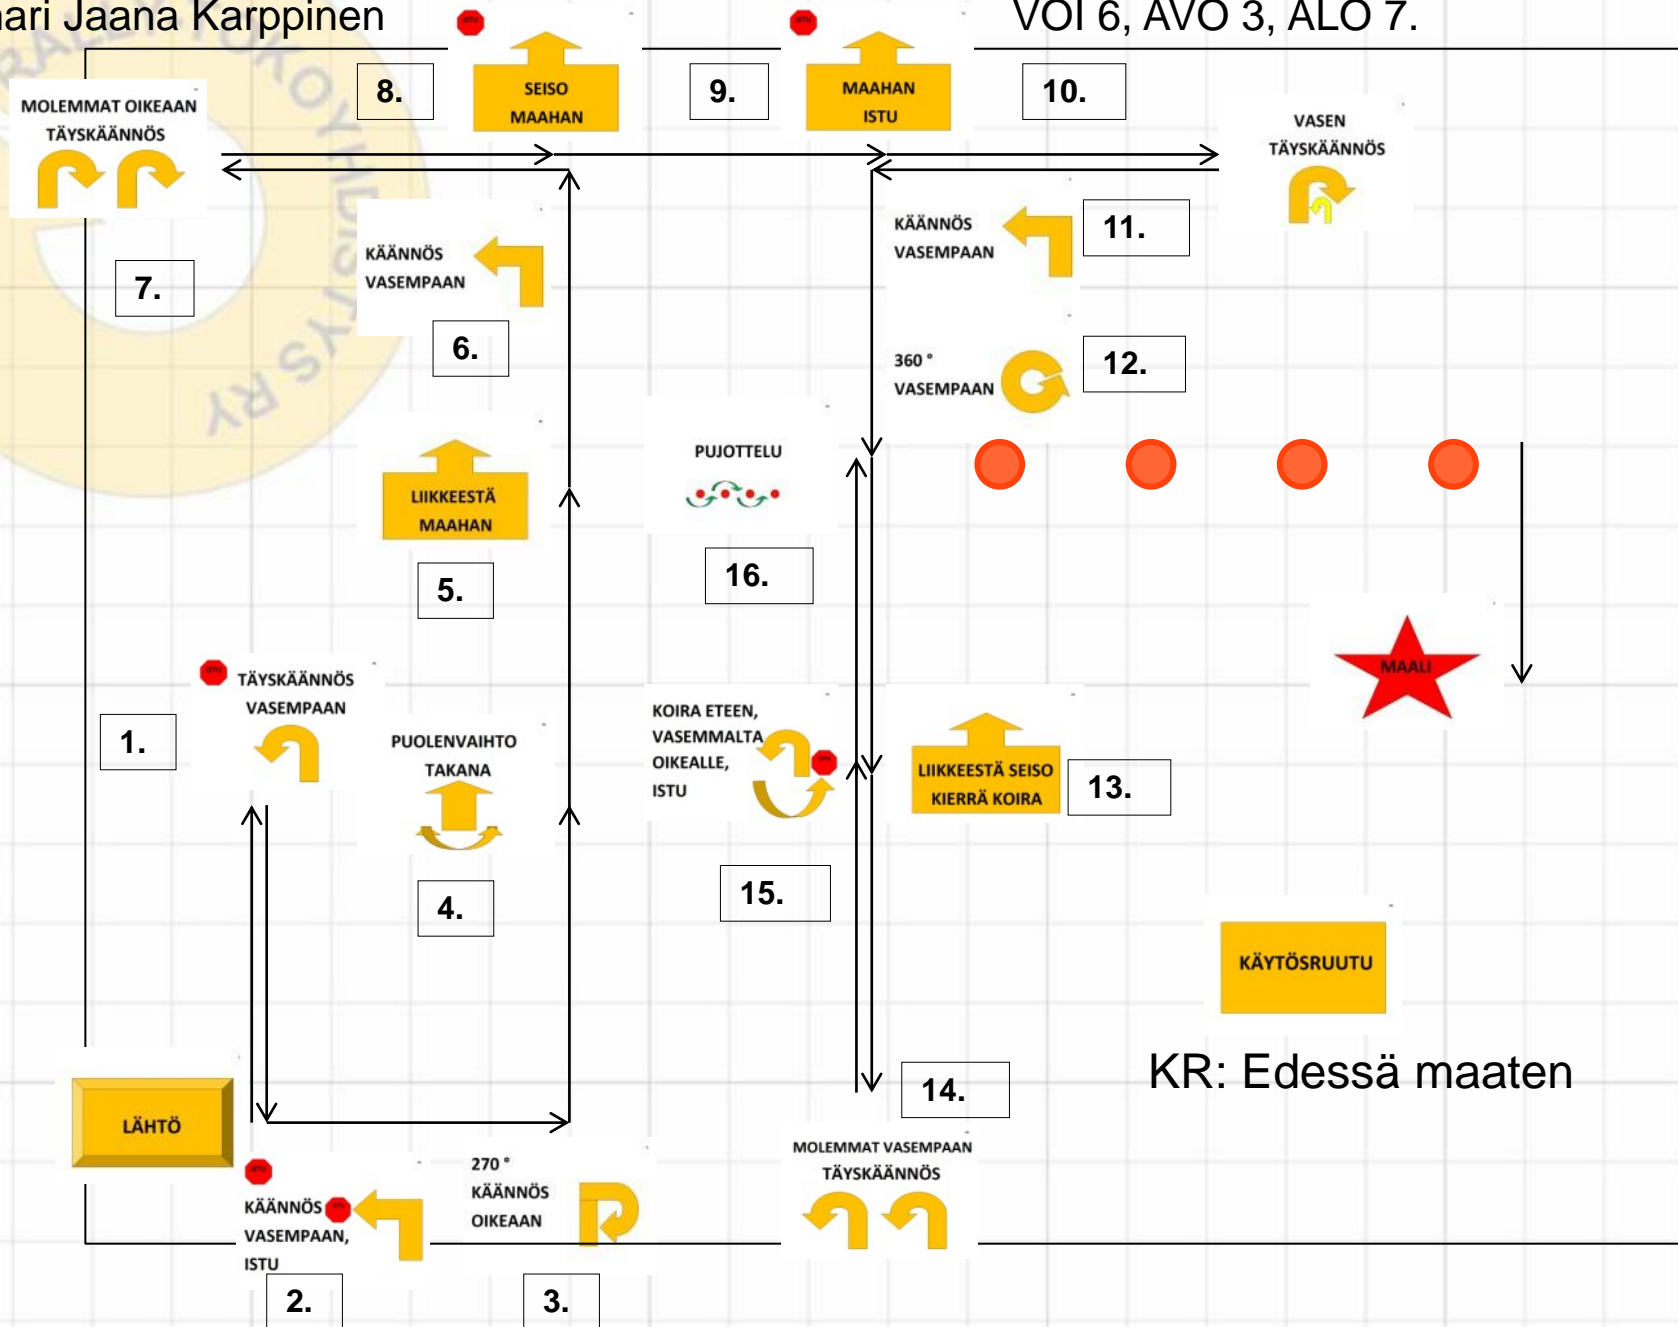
ari Jaana Karppinen

VOI 6, AVO 3, ALO 7.

8.

SEISO MAAHAN

9.

MAAHAN ISTU

10.

MOLEMMAT OIKEAAN TÄYSKÄÄNNÖS

VASEN TÄYSKÄÄNNÖS

KÄÄNNÖS VASEMPAAN

11.

7.

KÄÄNNÖS VASEMPAAN

6.

360 ° VASEMPAAN

12.

PUJOTTELU

LIIKKEESTÄ MAAHAN

5.

16.

MAALI

TÄYSKÄÄNNÖS VASEMPAAN

1.

PUOLENVAIHTO TAKANA

KOIRA ETEEN, VASEMMALTA OIKEALLE, ISTU

LIIKKEESTÄ SEISO KIERRÄ KOIRA

13.

4.

15.

KÄYTÖSRUUTU

14.

KR: Edessä maaten

LÄHTÖ

KÄÄNNÖS VASEMPAAN, ISTU

270 ° KÄÄNNÖS OIKEAAN

MOLEMMAT VASEMPAAN TÄYSKÄÄNNÖS

2.

3.